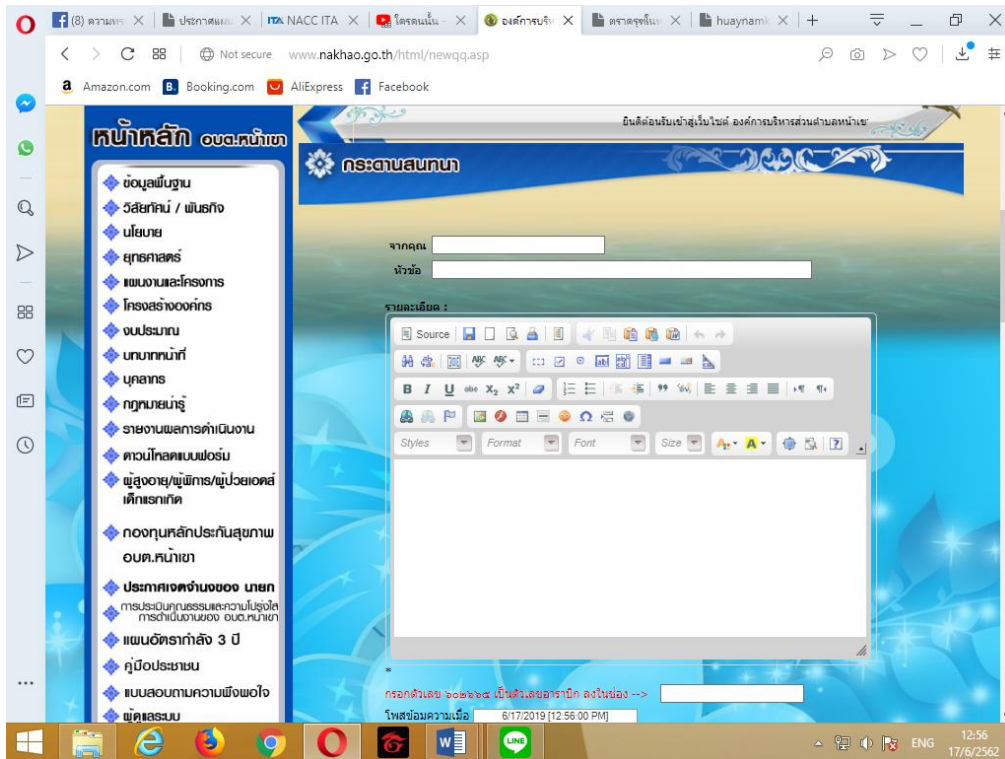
(8) ความคร | ประกาศและ | ITA NACC ITA | โครงการ | องค์การบริห | ตราครุฑจีน | huaynamk | +

Not secure www.nakhao.go.th/html/newqq.asp

Amazon.com Booking.com AliExpress Facebook

หน้าหลัก อบต.หน้าเขา

ยินดีต้อนรับเข้าสู่เว็บไซต์ องค์การบริหารส่วนตำบลหน้าเขา

กระดานสนทนา

ข้อมูลพื้นฐาน
วิสัยทัศน์ / พันธกิจ
นโยบาย
ยุทธศาสตร์
แผนงานและโครงการ
โครงสร้างองค์กร
งบประมาณ
บทบาทหน้าที่
บุคลากร
กฎหมายน่ารู้
รายงานผลการดำเนินงาน
ดาวน์โหลดแบบฟอร์ม
ผู้สูงอายุ/ผู้พิการ/ผู้ป่วยเอดส์ เด็กแรกเกิด
กองทุนหลักประกันสุขภาพ อบต.หน้าเขา
ประกาศเจตจำนงของ นายก
การประเมินคุณธรรมและความโปร่งใส การดำเนินงานของ อบต.หน้าเขา
แผนอัตรากำลัง 3 ปี
คู่มือประชาชน
แบบสอบถามความพึงพอใจ
ผู้ดูแลระบบ

จากคุณ
หัวข้อ
รายละเอียด :

Source
B I U abc $X_2$ $X^2$
Styles Format Font Size

*
กรอกตัวเลข ๑๐๒๖๖๔ เป็นตัวเลขอารบิก ลงในช่อง -->
โพสข้อความเมื่อ 6/17/2019 [12:56:00 PM]

ENG 12:56 17/6/2562